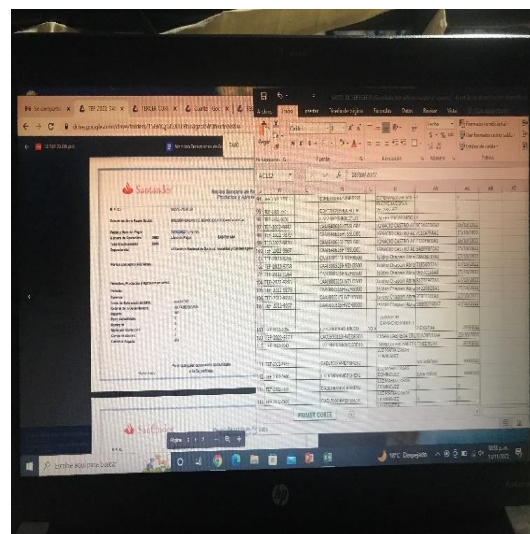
Santander

Recibo Bancario de Pago Productos y Servicios

PRIMER CORTE

Archivo Inicio Insertar Diseño de página Fórmulas Datos Revisar Vista

Fuente Alineación Número Estilos

AC122

Formato condicional Dar formato como tabla Estilos de celda

Portapapeles

Escribe aquí para buscar

18°C Despejado

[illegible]